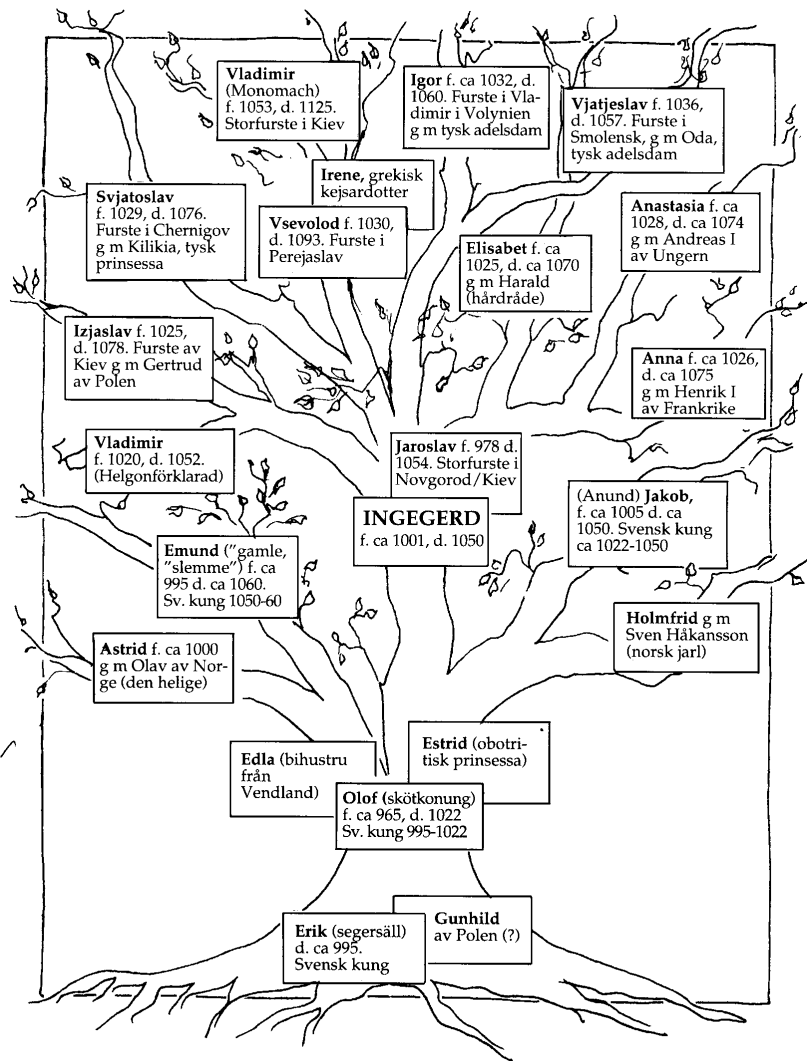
Vladimir (Monomach) f. 1053, d. 1125. Storfurste i Kiev

Igor f. ca 1032, d. 1060. Furste i Vladimir i Volynien g m tysk adelsdam

Vjatjeslav f. 1036, d. 1057. Furste i Smolensk, g m Oda, tysk adelsdam

Irene, grekisk kejsardotter

Svjatoslav f. 1029, d. 1076. Furste i Chernigov g m Kilikia, tysk prinsessa

Vsevolod f. 1030, d. 1093. Furste i Perejaslav

Anastasia f. ca 1028, d. ca 1074 g m Andreas I av Ungern

Elisabet f. ca 1025, d. ca 1070 g m Harald (hårdråde)

Izjaslav f. 1025, d. 1078. Furste av Kiev g m Gertrud av Polen

Anna f. ca 1026, d. ca 1075 g m Henrik I av Frankrike

Vladimir f. 1020, d. 1052. (Helgonförklarad)

Jaroslav f. 978 d. 1054. Storfurste i Novgorod/Kiev

INGEGERD f. ca 1001, d. 1050

(Anund) Jakob, f. ca 1005 d. ca 1050. Svensk kung ca 1022-1050

Emund (”gamle, ”slemme”) f. ca 995 d. ca 1060. Sv. kung 1050-60

Holmfrid g m Sven Håkansson (norsk jarl)

Astrid f. ca 1000 g m Olav av Norge (den helige)

Edla (bihustru från Vendland)

Estrid (obotritisk prinsessa)

Olof (skötkonung) f. ca 965, d. 1022 Sv. kung 995-1022

Erik (segersäll) d. ca 995. Svensk kung

Gunhild av Polen (?)